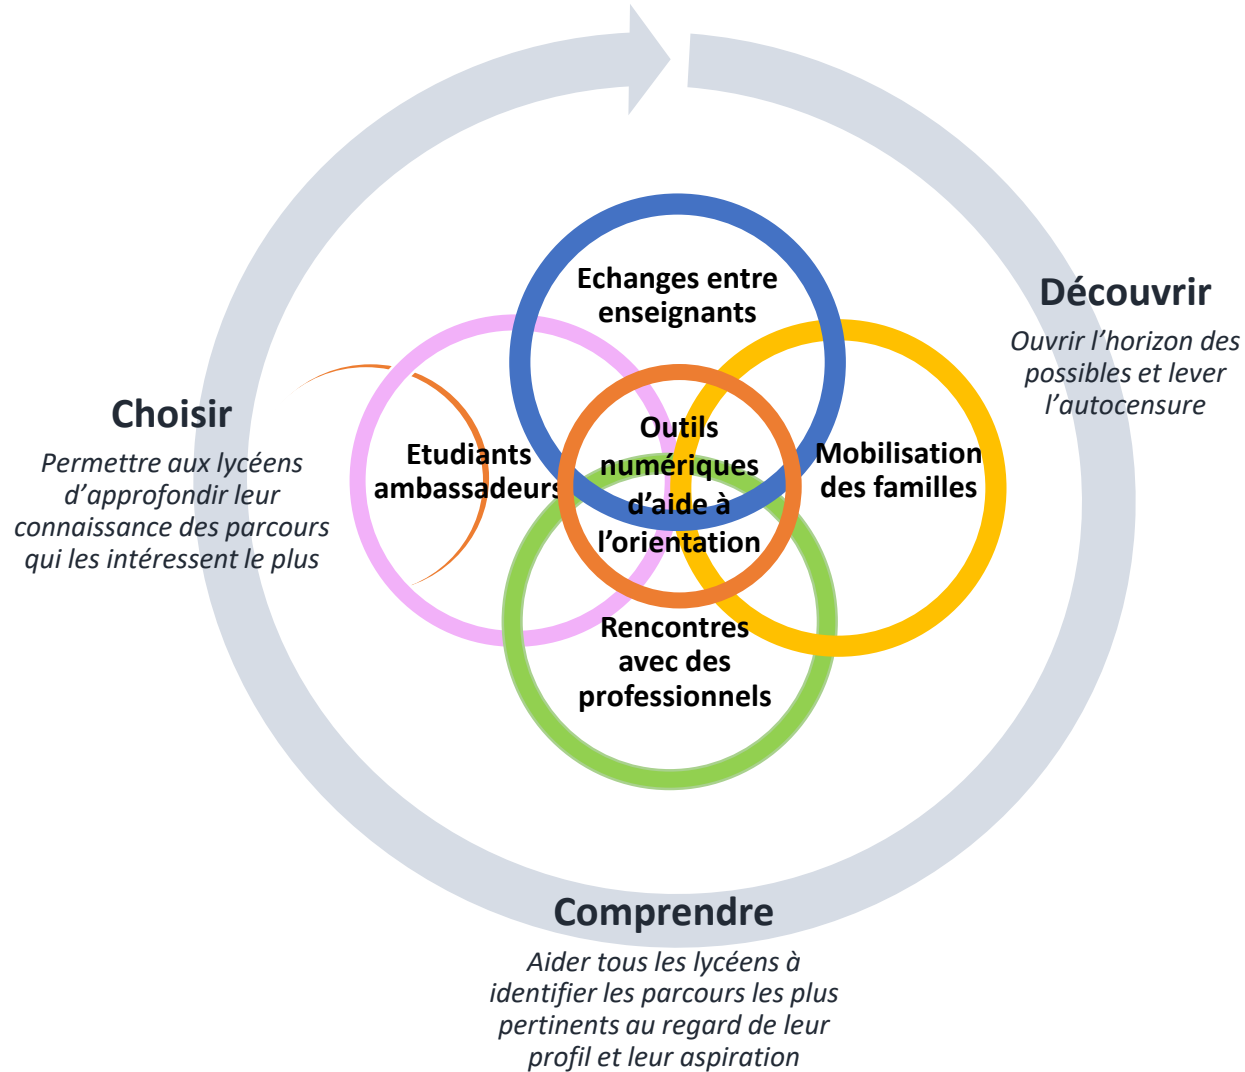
Découvrir

Ouvrir l'horizon des possibles et lever l'autocensure

Choisir

Permettre aux lycéens d'approfondir leur connaissance des parcours qui les intéressent le plus

Echanges entre enseignants

Etudiants ambassadeurs

Outils numériques d'aide à l'orientation

Mobilisation des familles

Rencontres avec des professionnels

Comprendre

Aider tous les lycéens à identifier les parcours les plus pertinents au regard de leur profil et leur aspiration